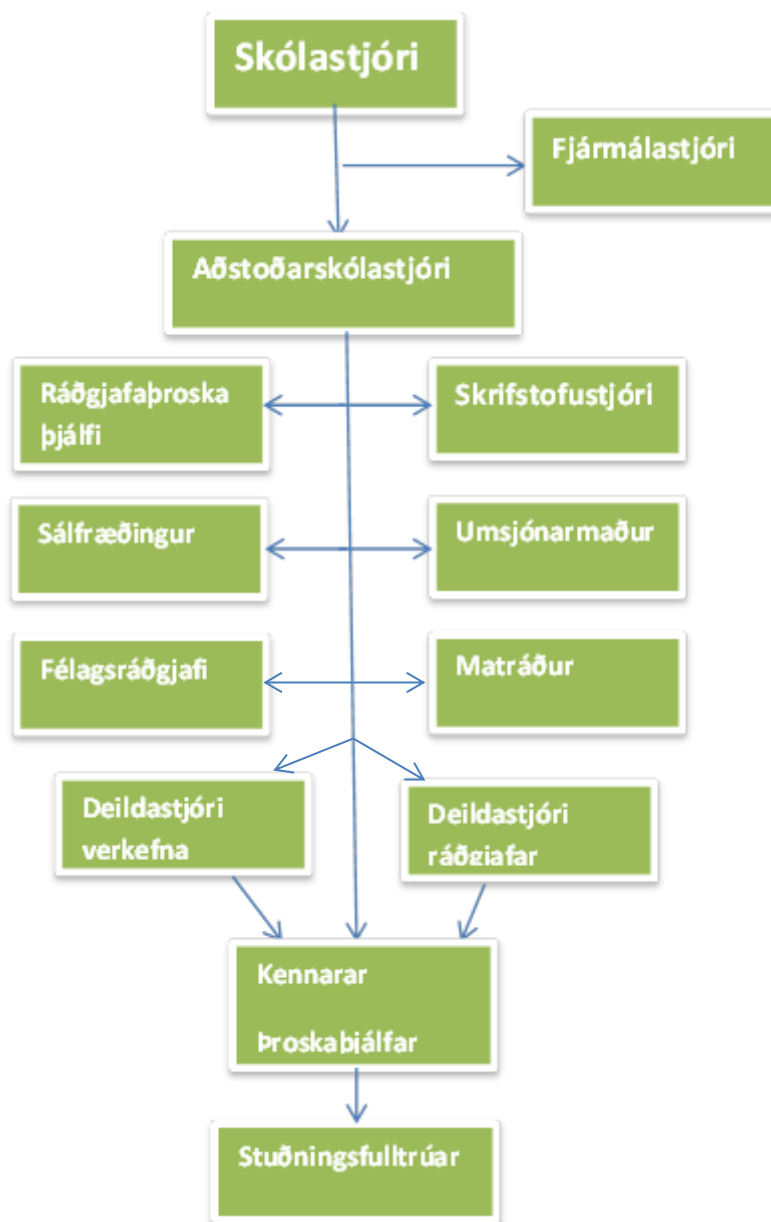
Skólastjóri

Fjármálastjóri

Aðstoðarskólastjóri

Ráðgjafaþroska þjálfi

Skrifstofustjóri

Sálfræðingur

Umsjónarmaður

Félagsráðgjafi

Matráður

Deildastjóri verkefna

Deildastjóri ráðgjafar

Kennarar

Þroskaþjálfar

Stuðningsfulltrúar